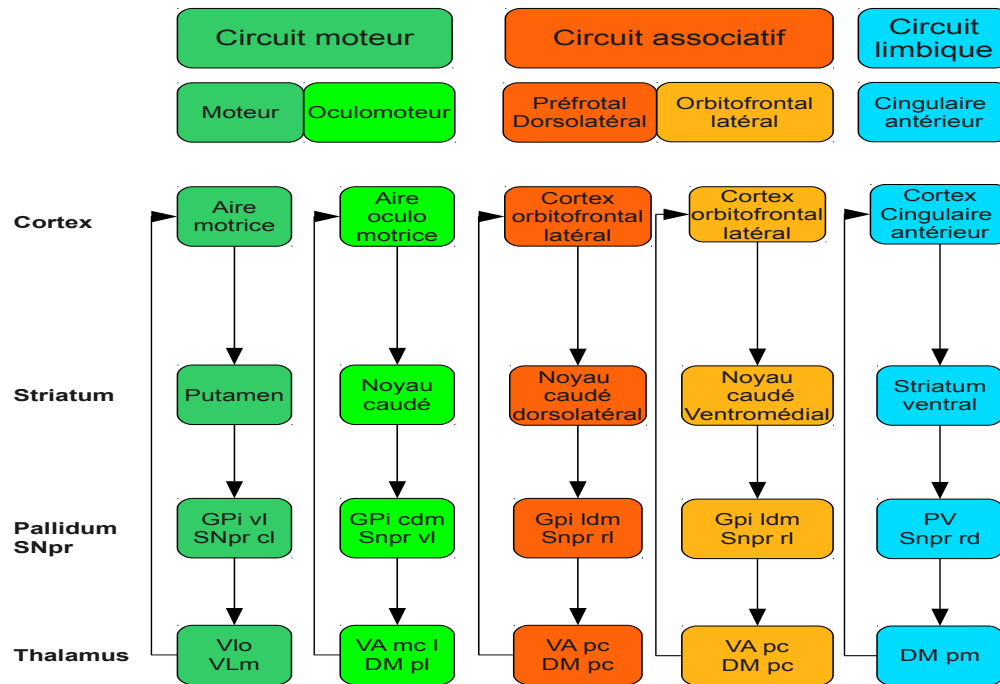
Circuit moteur

Circuit associatif

Circuit limbique

Moteur

Oculomoteur

Préfrotal Dorsolatéral

Orbitofrontal latéral

Cingulaire antérieur

Cortex

Aire motrice

Aire oculo motrice

Cortex orbitofrontal latéral

Cortex orbitofrontal latéral

Cortex Cingulaire antérieur

Striatum

Putamen

Noyau caudé

Noyau caudé dorsolatéral

Noyau caudé Ventromédial

Striatum ventral

Pallidum SNpr

GPi vl SNpr cl

GPi cdm Snpr vl

Gpi ldm Snpr rl

Gpi ldm Snpr rl

PV Snpr rd

Thalamus

Vlo VLm

VA mc l DM pl

VA pc DM pc

VA pc DM pc

DM pm